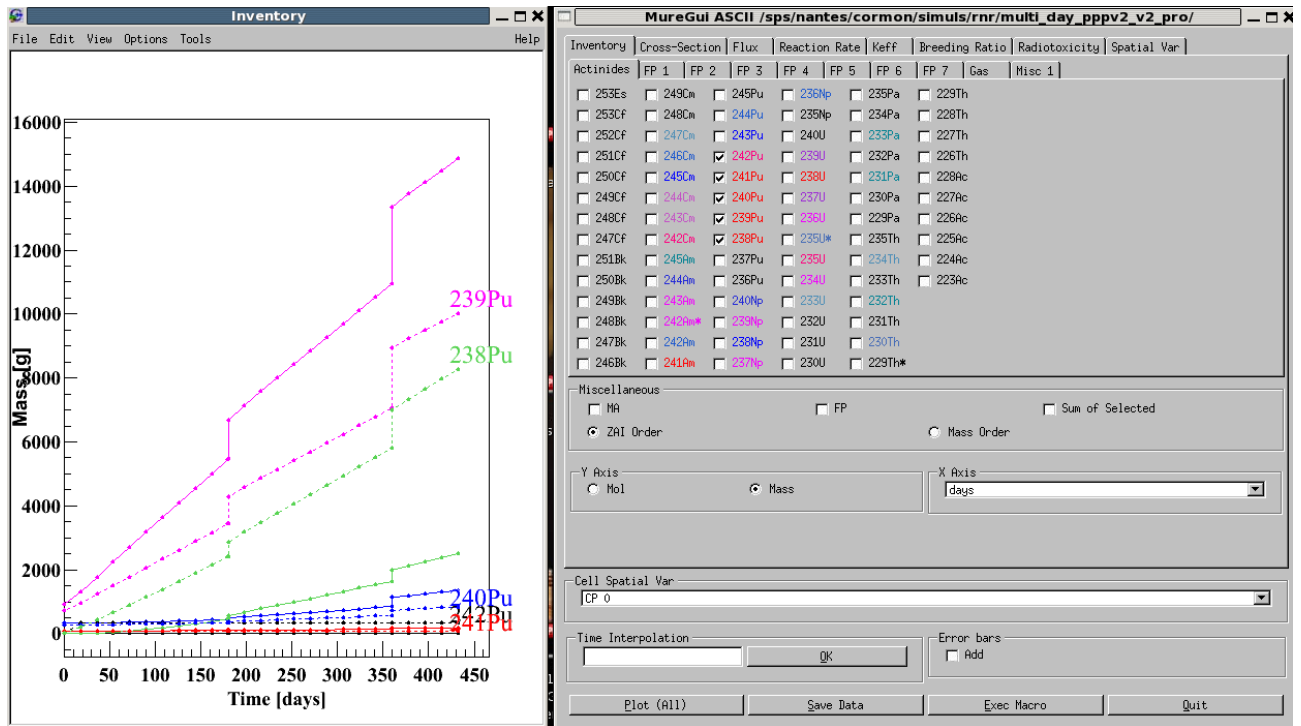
Inventory

File Edit View Options Tools Help

16000
14000
12000
10000
8000
6000
4000
2000
0

Mass [g]

239Pu
238Pu
240Pu
242Pu
241Pu

0 50 100 150 200 250 300 350 400 450

Time [days]

MureGui ASCII /sps/nantes/cormon/simuls/rnr/multi_day_pppv2_v2_pro/

Inventory | Cross-Section | Flux | Reaction Rate | Keff | Breeding Ratio | Radiotoxicity | Spatial Var

Actinides | FP 1 | FP 2 | FP 3 | FP 4 | FP 5 | FP 6 | FP 7 | Gas | Misc 1

253Es 249Cm 245Pu 236Np 235Pa 229Th
253Cf 248Cm 244Pu 235Np 234Pa 228Th
252Cf 247Cm 243Pu 240U 233Pa 227Th
251Cf 246Cm 242Pu 239U 232Pa 226Th
250Cf 245Cm 241Pu 238U 231Pa 228Ac
249Cf 244Cm 240Pu 237U 230Pa 227Ac
248Cf 243Cm 239Pu 236U 229Pa 226Ac
247Cf 242Cm 238Pu 235U* 235Th 225Ac
251Bk 245Am 237Pu 235U 234Th 224Ac
250Bk 244Am 236Pu 234U 233Th 223Ac
249Bk 243Am 240Np 233U 232Th
248Bk 242Am* 239Np 232U 231Th
247Bk 242Am 238Np 231U 230Th
246Bk 241Am 237Np 230U 229Th*

Miscellaneous
MA FP Sum of Selected
ZAI Order Mass Order

Y Axis
Mol Mass

X Axis
days

Cell Spatial Var
CP 0

Time Interpolation
OK

Error bars
Add

Plot (All) Save Data Exec Macro Quit